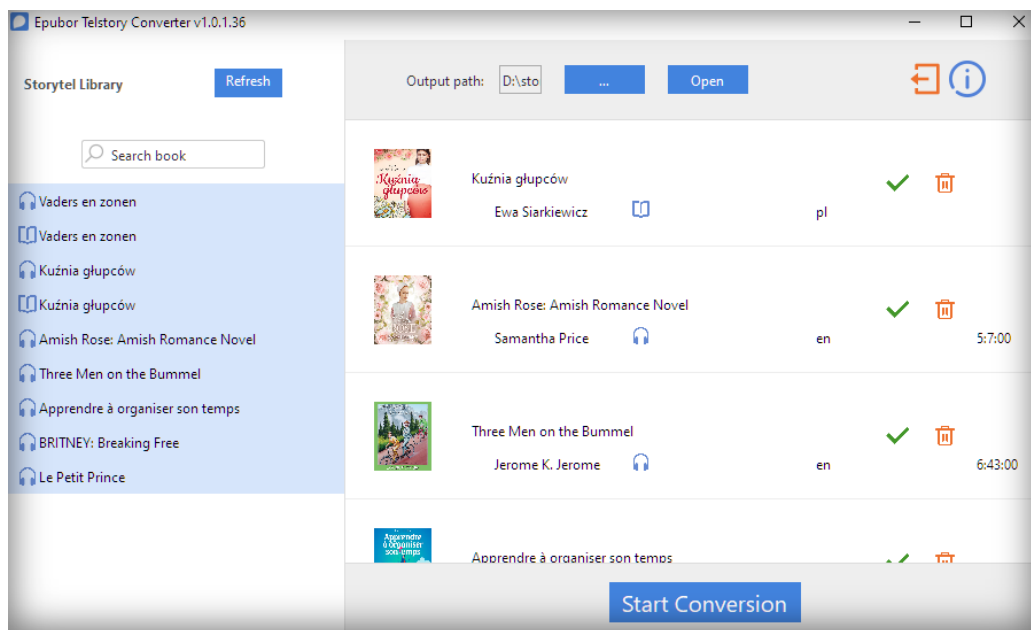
Epubor Telstory Converter v1.0.1.36

Storytel Library

Refresh

Search book

Vaders en zonen

Vaders en zonen

Kuźnia głupców

Kuźnia głupców

Amish Rose: Amish Romance Novel

Three Men on the Bummel

Apprendre à organiser son temps

BRITNEY: Breaking Free

Le Petit Prince

Output path: D:\sto

...

Open

Kuźnia głupców

Kuźnia głupców

Ewa Siarkiewicz

pl

Amish Rose: Amish Romance Novel

Samantha Price

en

5:7:00

Three Men on the Bummel

Jerome K. Jerome

en

6:43:00

Apprendre à organiser son temps

Apprendre à organiser son temps

Start Conversion